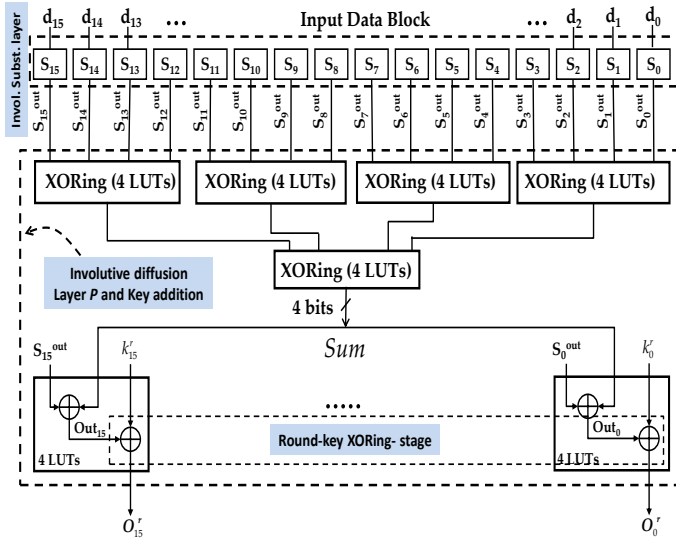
Invol. Subst. layer

$d_{15}$ $d_{14}$ $d_{13}$ … Input Data Block … $d_2$ $d_1$ $d_0$

$S_{15}$ $S_{14}$ $S_{13}$ $S_{12}$ $S_{11}$ $S_{10}$ $S_9$ $S_8$ $S_7$ $S_6$ $S_5$ $S_4$ $S_3$ $S_2$ $S_1$ $S_0$

$S_{15}^{out}$ $S_{14}^{out}$ $S_{13}^{out}$ $S_{12}^{out}$ $S_{11}^{out}$ $S_{10}^{out}$ $S_9^{out}$ $S_8^{out}$ $S_7^{out}$ $S_6^{out}$ $S_5^{out}$ $S_4^{out}$ $S_3^{out}$ $S_2^{out}$ $S_1^{out}$ $S_0^{out}$

XORing (4 LUTs) XORing (4 LUTs) XORing (4 LUTs) XORing (4 LUTs)

Involutive diffusion Layer P and Key addition

XORing (4 LUTs)

4 bits

$S_{15}^{out}$ $k_{15}^r$ Sum $S_0^{out}$ $k_0^r$

$Out_{15}$ ...... $Out_0$

Round-key XORing- stage

4 LUTs 4 LUTs

$O_{15}^r$ $O_0^r$